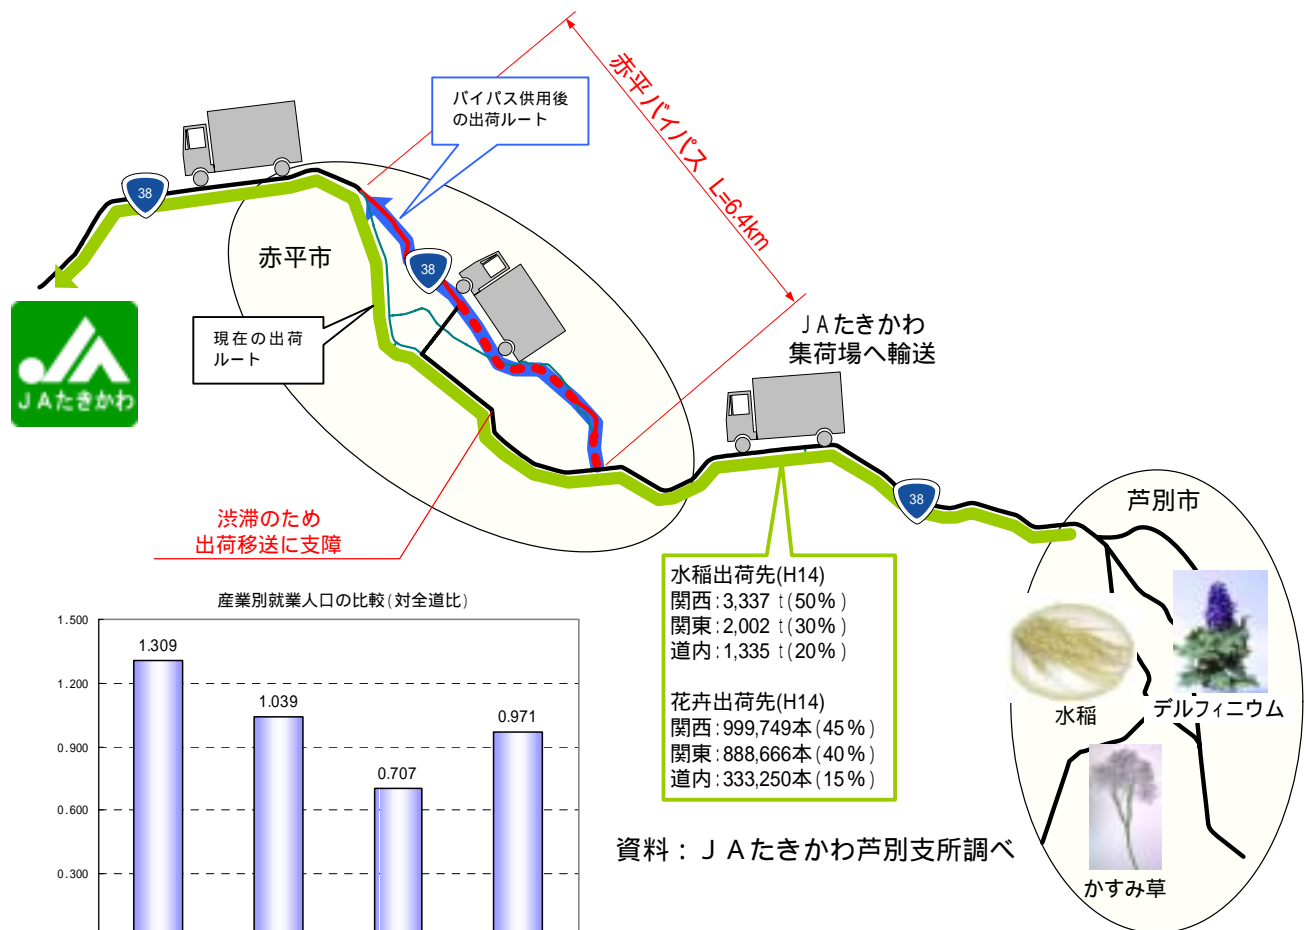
赤平バイパス L=6.4km

バイパス供用後の出荷ルート

38

赤平市

38

JAたきかわ

現在の出荷ルート

JAたきかわ集荷場へ輸送

38

芦別市

渋滞のため出荷移送に支障

産業別就業人口の比較（対全道比）

| | | | |
|---|---|---|---|
| 1.309 | 1.039 | 0.707 | 0.971 |

1.500
1.200
0.900
0.600
0.300

水稲出荷先(H14)
関西：3,337 t（50%）
関東：2,002 t（30%）
道内：1,335 t（20%）

花卉出荷先(H14)
関西：999,749本（45%）
関東：888,666本（40%）
道内：333,250本（15%）

資料：JAたきかわ芦別支所調べ

水稲

デルフィニウム

かすみ草